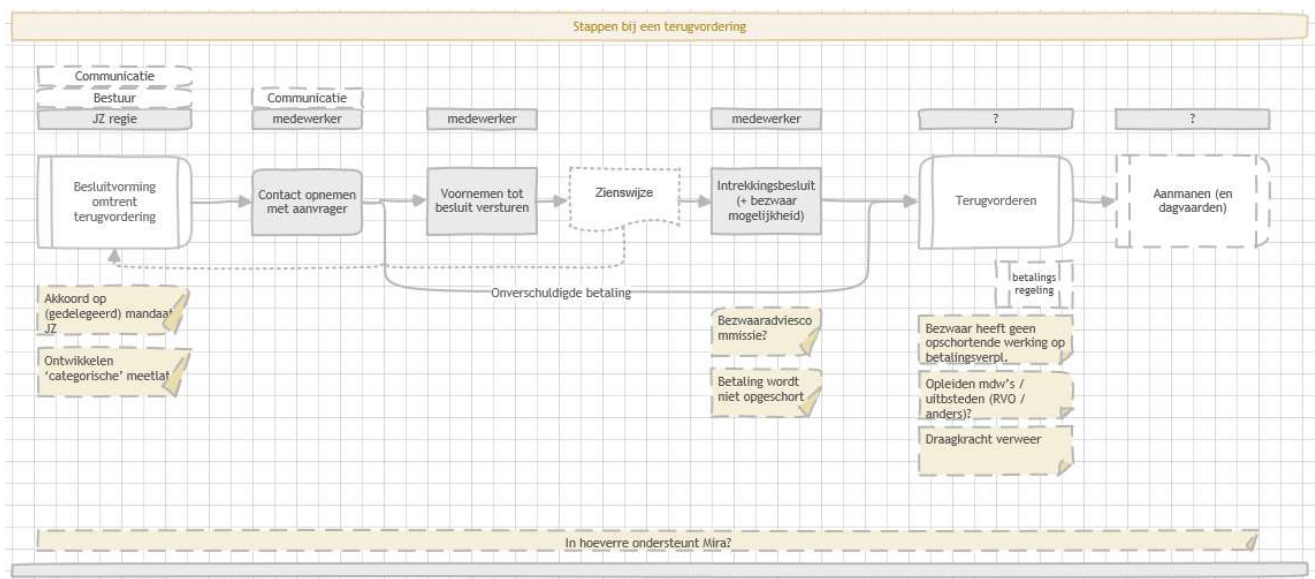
Stappen bij een terugvordering

Communicatie
Bestuur
JZ regie

Communicatie
medewerker

medewerker

medewerker

?

?

Besluitvorming omtrent terugvordering

Contact opnemen met aanvrager

Voornemen tot besluit versturen

Zienswijze

Intrekkingsbesluit (+ bezwaar mogelijkheid)

Terugvorderen

Aanmanen (en dagvaarden)

betalings regeling

Onverschuldigde betaling

Akkoord op (gedelegeerd) mandaat JZ

Ontwikkelen 'categorische' meetlat

Bezwaaradviescommissie?

Betaling wordt niet opgeschort

Bezwaar heeft geen opschortende werking op betalingsverpl.

Opleiden mdw's / uitbsteden (RVO / anders)?

Draagkracht verweer

In hoeverre ondersteunt Mira?